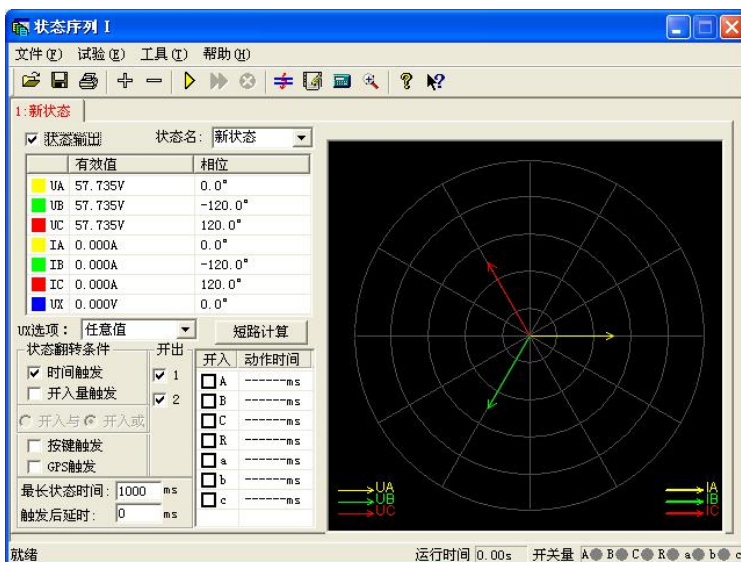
状态序列 I

文件(F) 试验(E) 工具(T) 帮助(H)

1:新状态

☑ 状态输出 状态名: 新状态

| | 有效值 | 相位 |
|---|---|---|
| UA | 57.735V | 0.0° |
| UB | 57.735V | -120.0° |
| UC | 57.735V | 120.0° |
| IA | 0.000A | 0.0° |
| IB | 0.000A | -120.0° |
| IC | 0.000A | 120.0° |
| UX | 0.000V | 0.0° |

UX选项: 任意值 短路计算

状态翻转条件
☑ 时间触发
☐ 开入量触发
○ 开入与 ● 开入或
☐ 按键触发
☐ GPS触发

开出
☑ 1
☑ 2

| 开入 | 动作时间 |
|---|---|
| ☐ A | ------ms |
| ☐ B | ------ms |
| ☐ C | ------ms |
| ☐ R | ------ms |
| ☐ a | ------ms |
| ☐ b | ------ms |
| ☐ c | ------ms |

最长状态时间: 1000 ms
触发后延时: 0 ms

UA
UB
UC

IA
IB
IC

就绪 运行时间 0.00s 开关量 A B C R a b c